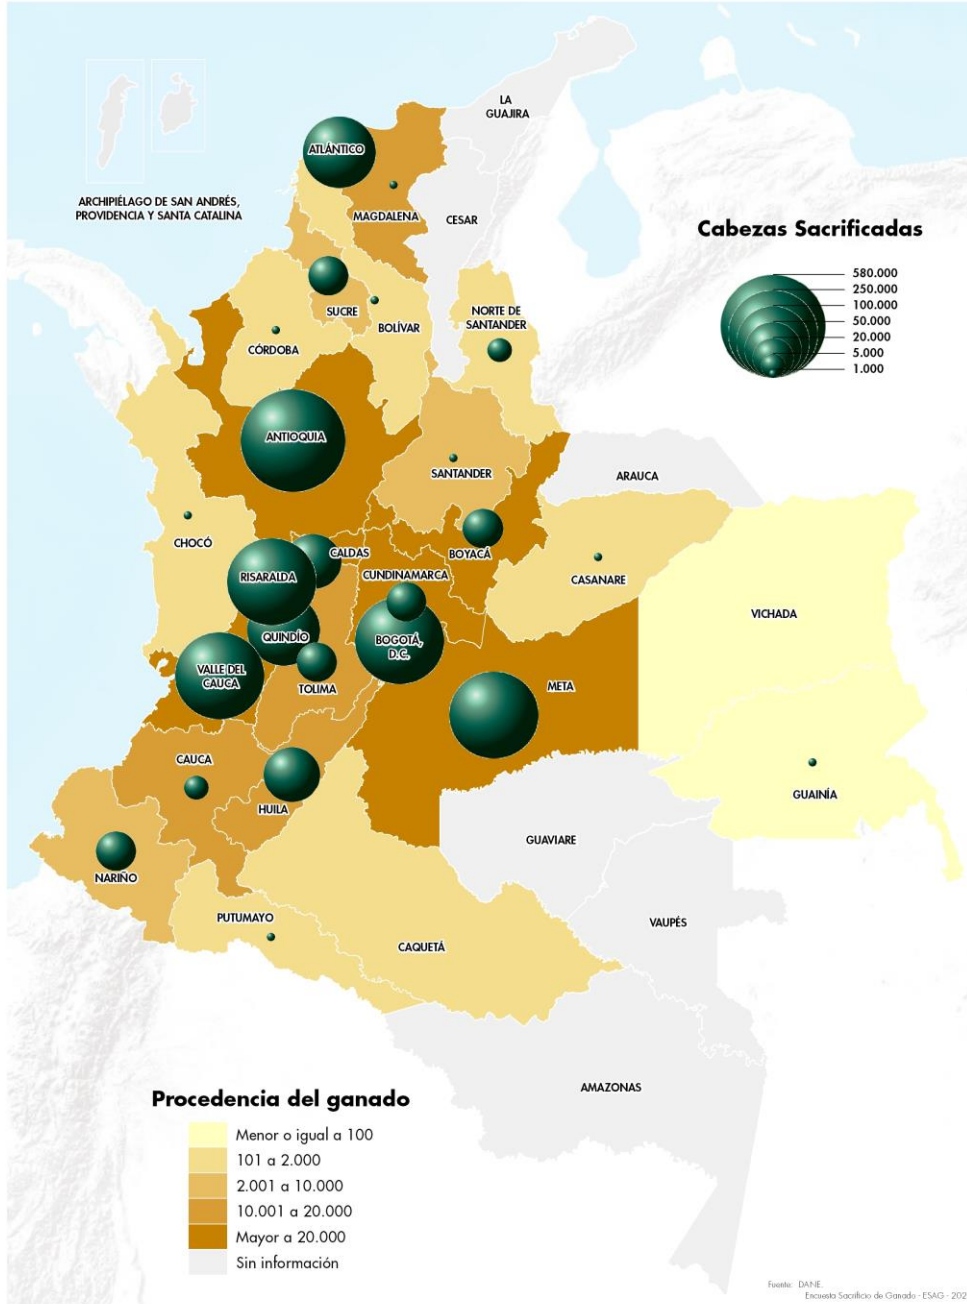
LA GUAJIRA

ATLÁNTICO

ARCHIPIÉLAGO DE SAN ANDRÉS, PROVIDENCIA Y SANTA CATALINA

MAGDALENA

CESAR

Cabezas Sacrificadas

580.000
250.000
100.000
50.000
20.000
5.000
1.000

SUCRE

BOLÍVAR

NORTE DE SANTANDER

CÓRDOBA

ANTIOQUIA

SANTANDER

ARAUCA

CHOCÓ

CALDAS

BOYACÁ

RISARALDA

CUNDINAMARCA

CASANARE

VICHADA

QUINDÍO

BOGOTÁ, D.C.

VALLE DEL CAUCA

TOLIMA

META

CAUCA

GUAINÍA

HUILA

GUAVIARE

NARIÑO

PUTUMAYO

VAUPÉS

CAQUETÁ

AMAZONAS

Procedencia del ganado

Menor o igual a 100
101 a 2.000
2.001 a 10.000
10.001 a 20.000
Mayor a 20.000
Sin información

Fuente: DANE.
Encuesta Sacrificio de Ganado - ESAG - 202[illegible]